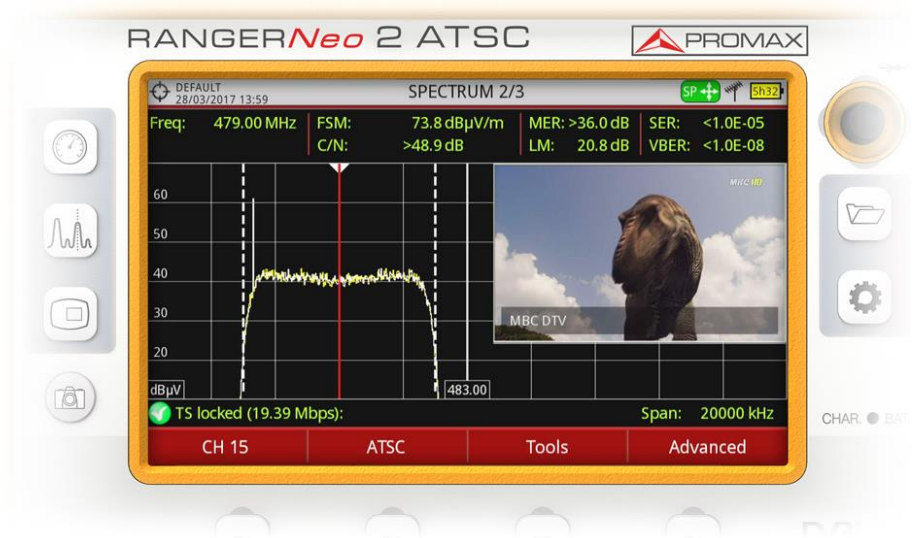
RANGERNeo 2 ATSC

PROMAX

DEFAULT
28/03/2017 13:59

SPECTRUM 2/3

SP

5h32

Freq: 479.00 MHz
FSM: 73.8 dBµV/m
C/N: >48.9 dB
MER: >36.0 dB
LM: 20.8 dB
SER: <1.0E-05
VBER: <1.0E-08

60
50
40
30
20
dBµV

483.00

MBC HD

MBC DTV

TS locked (19.39 Mbps):

Span: 20000 kHz

CH 15
ATSC
Tools
Advanced

CHAR. BAT